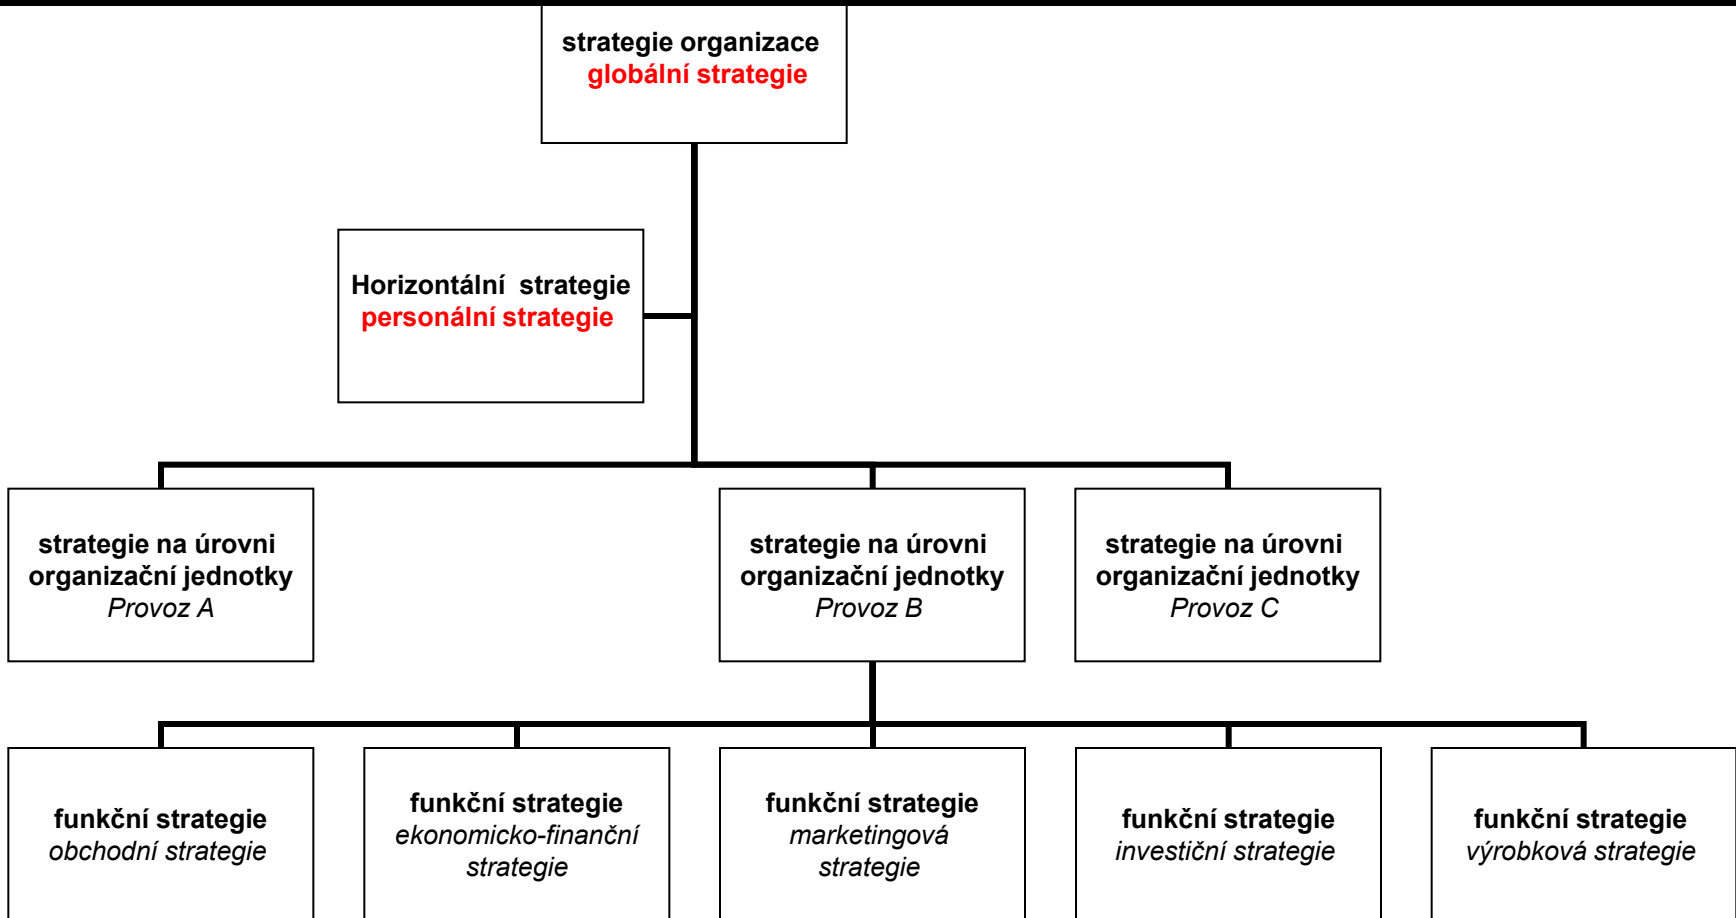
strategie organizace
globální strategie

Horizontální strategie
personální strategie

strategie na úrovni organizační jednotky
*Provoz A*

strategie na úrovni organizační jednotky
*Provoz B*

strategie na úrovni organizační jednotky
*Provoz C*

funkční strategie
*obchodní strategie*

funkční strategie
*ekonomicko-finanční strategie*

funkční strategie
*marketingová strategie*

funkční strategie
*investiční strategie*

funkční strategie
*výrobková strategie*